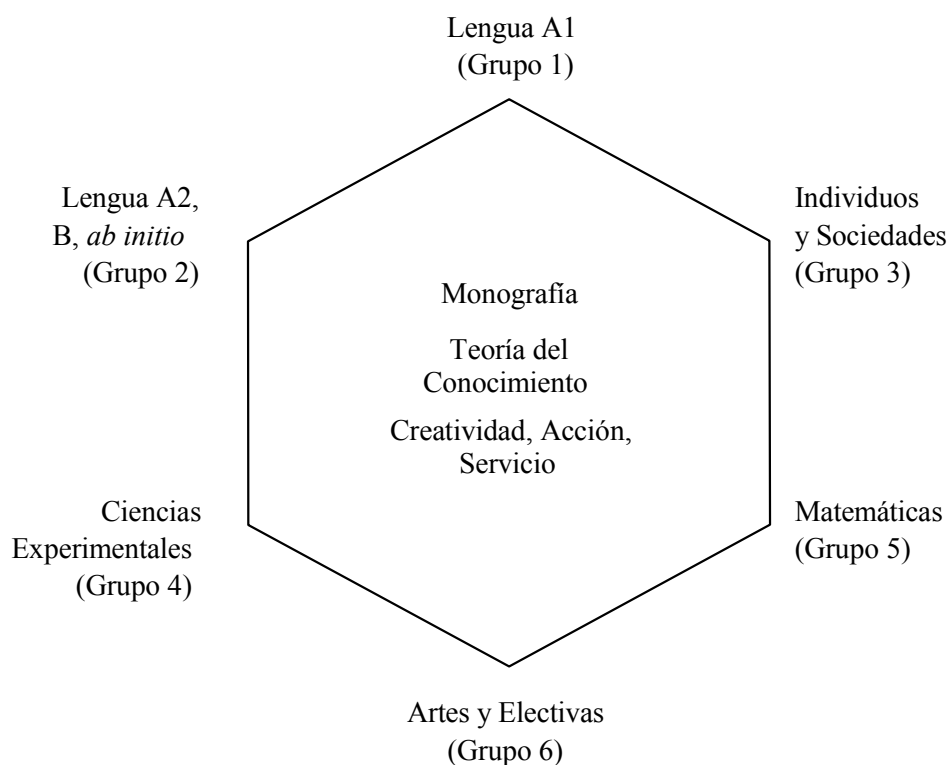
Lengua A1
(Grupo 1)

Lengua A2,
B, *ab initio*
(Grupo 2)

Individuos
y Sociedades
(Grupo 3)

Monografía

Teoría del
Conocimiento

Creatividad, Acción,
Servicio

Ciencias
Experimentales
(Grupo 4)

Matemáticas
(Grupo 5)

Artes y Electivas
(Grupo 6)